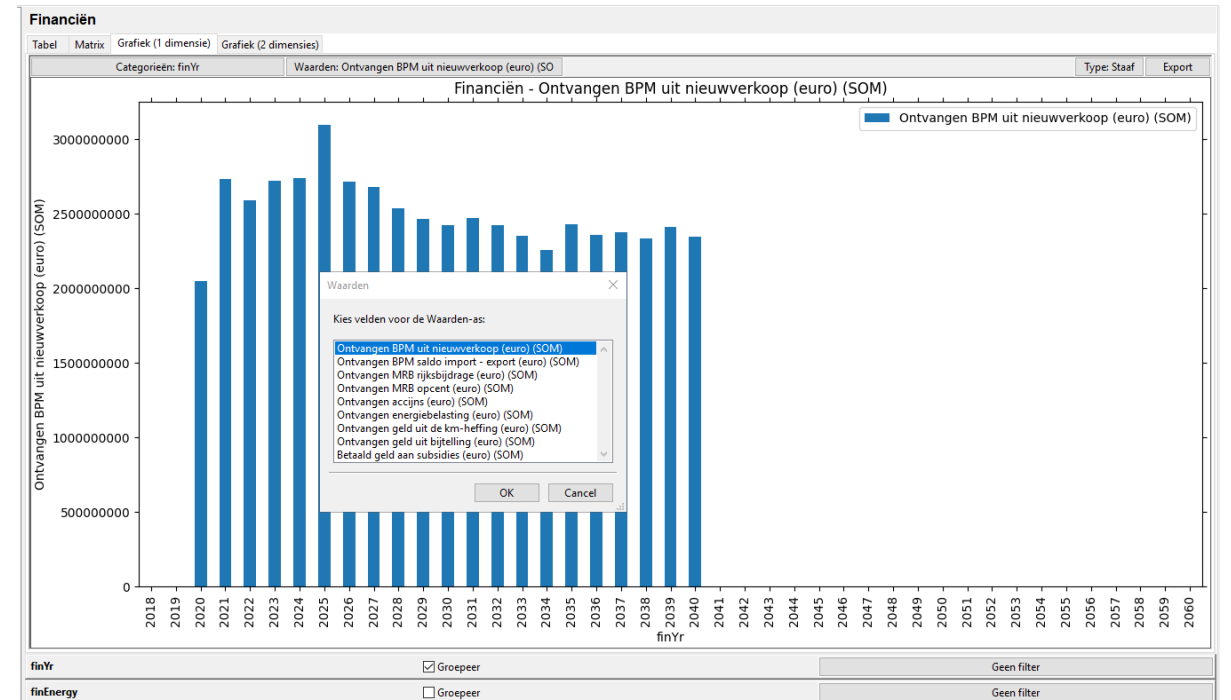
Financiën

Tabel | Matrix | Grafiek (1 dimensie) | Grafiek (2 dimensies)

Categorieën: finYr | Waarden: Ontvangen BPM uit nieuwverkoop (euro) (SO | Type: Staaf | Export

Financiën - Ontvangen BPM uit nieuwverkoop (euro) (SOM)

Ontvangen BPM uit nieuwverkoop (euro) (SOM)

Ontvangen BPM uit nieuwverkoop (euro) (SOM)

3000000000
2500000000
2000000000
1500000000
1000000000
500000000
0

2018 2019 2020 2021 2022 2023 2024 2025 2026 2027 2028 2029 2030 2031 2032 2033 2034 2035 2036 2037 2038 2039 2040 2041 2042 2043 2044 2045 2046 2047 2048 2049 2050 2051 2052 2053 2054 2055 2056 2057 2058 2059 2060

finYr

Waarden

Kies velden voor de Waarden-as:

Ontvangen BPM uit nieuwverkoop (euro) (SOM)
Ontvangen BPM saldo import - export (euro) (SOM)
Ontvangen MRB rijksbijdrage (euro) (SOM)
Ontvangen MRB opcent (euro) (SOM)
Ontvangen accijns (euro) (SOM)
Ontvangen energiebelasting (euro) (SOM)
Ontvangen geld uit de km-heffing (euro) (SOM)
Ontvangen geld uit bijtelling (euro) (SOM)
Betaald geld aan subsidies (euro) (SOM)

OK | Cancel

finYr | Groepeer | Geen filter
finEnergy | Groepeer | Geen filter